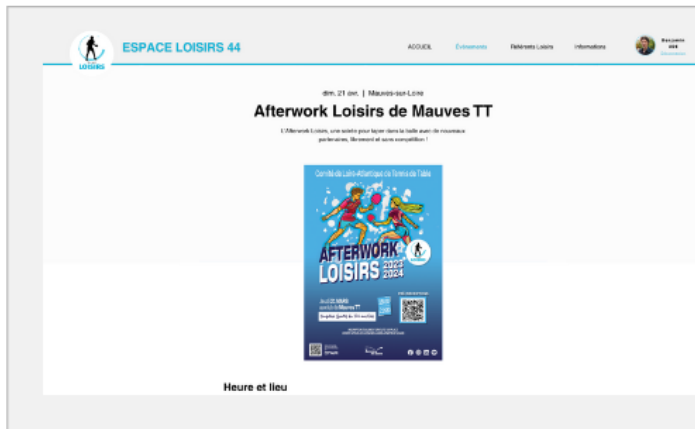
LOISIRS

ESPACE LOISIRS 44

ACCUEIL Événements Référents Loisirs Informations

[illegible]

dim. 21 avr. | Mauves-sur-Loire

Afterwork Loisirs de Mauves TT

L'Afterwork Loisirs, une soirée pour taper dans la balle avec de nouveaux partenaires, librement et sans compétition !

Comité de Loire-Atlantique de Tennis de Table

AFTERWORK LOISIRS 2023 2024

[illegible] Mauves TT

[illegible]

Heure et lieu